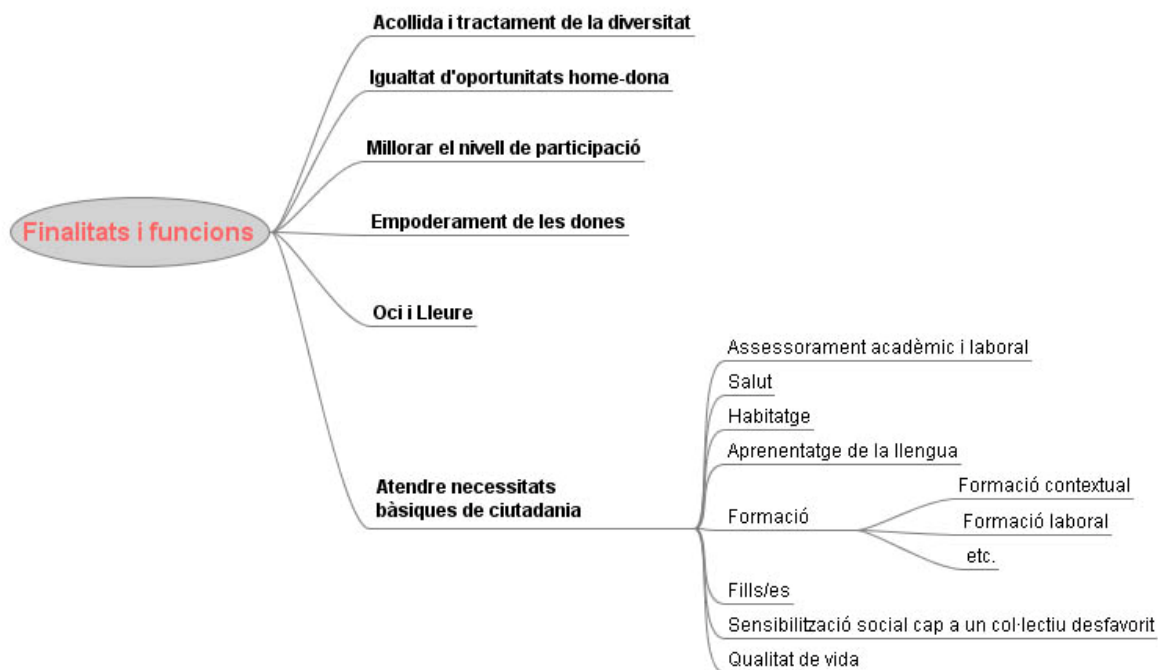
Finalitats i funcions

Acollida i tractament de la diversitat

Igualtat d'oportunitats home-dona

Millorar el nivell de participació

Empoderament de les dones

Oci i Lleure

Atendre necessitats bàsiques de ciutadania

Assessorament acadèmic i laboral

Salut

Habitatge

Aprenentatge de la llengua

Formació

Formació contextual

Formació laboral

etc.

Fills/es

Sensibilització social cap a un col·lectiu desfavorit

Qualitat de vida